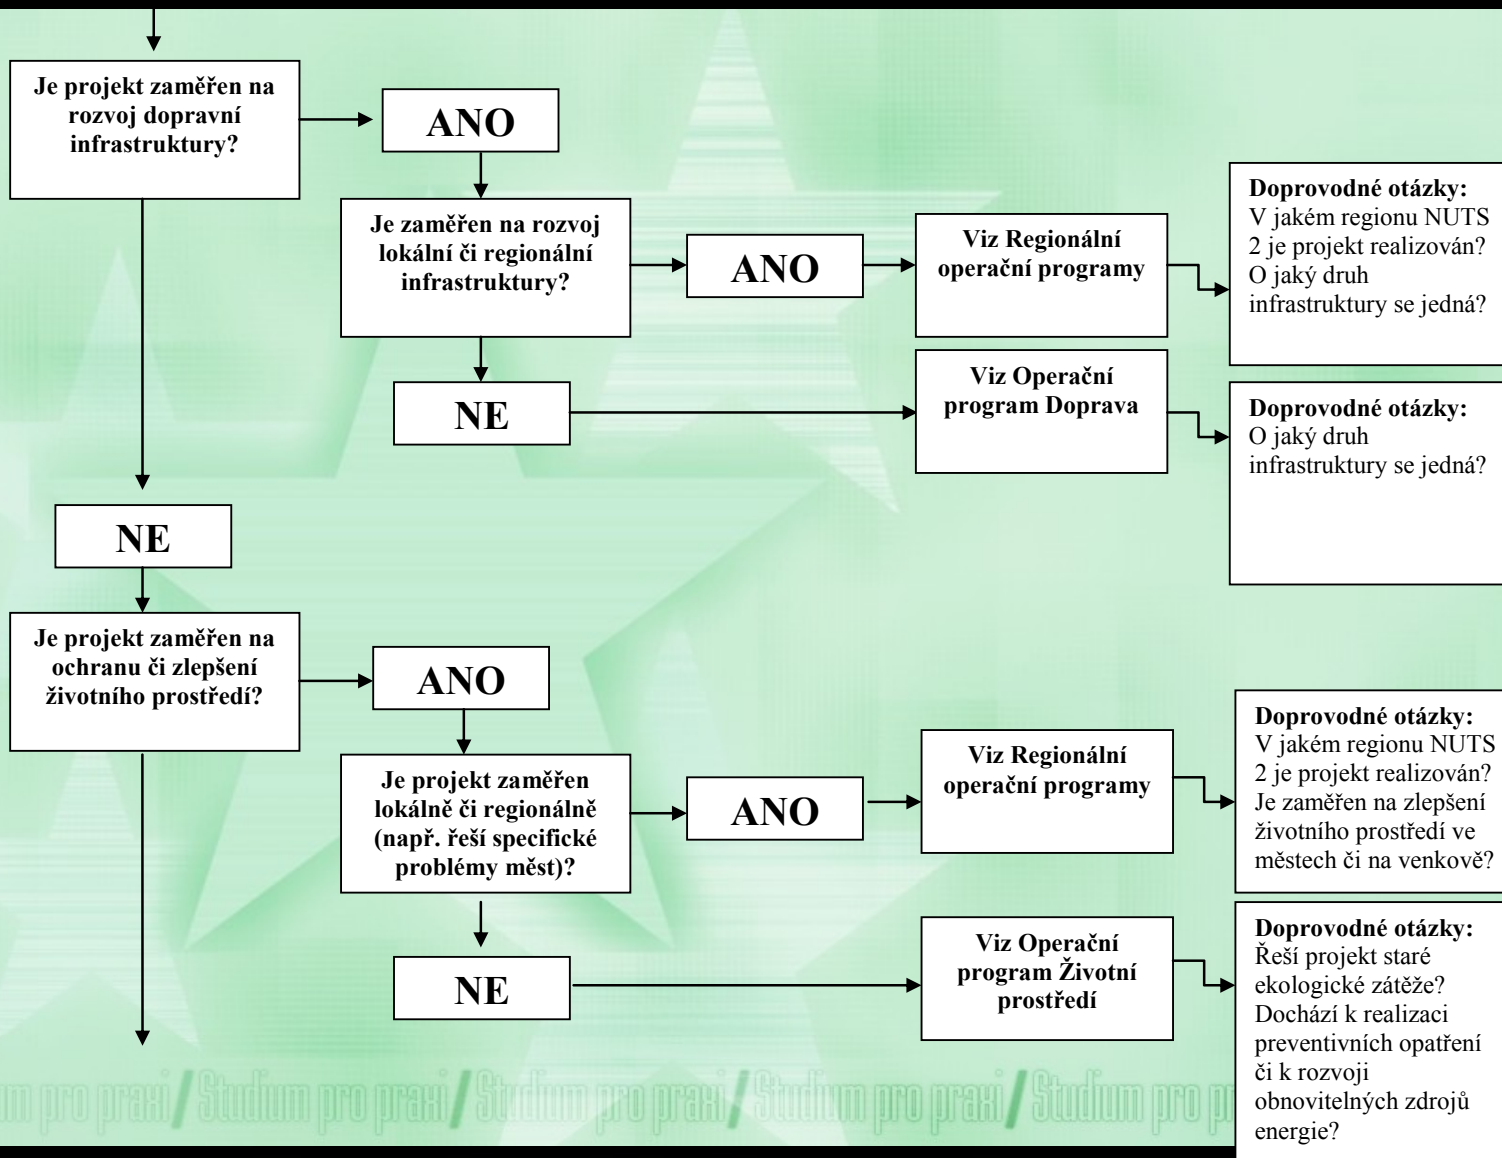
Je projekt zaměřen na rozvoj dopravní infrastruktury?

ANO

Je zaměřen na rozvoj lokální či regionální infrastruktury?

ANO

Viz Regionální operační programy

Doprovodné otázky:
V jakém regionu NUTS 2 je projekt realizován? O jaký druh infrastruktury se jedná?

NE

Viz Operační program Doprava

Doprovodné otázky:
O jaký druh infrastruktury se jedná?

NE

Je projekt zaměřen na ochranu či zlepšení životního prostředí?

ANO

Je projekt zaměřen lokálně či regionálně (např. řeší specifické problémy měst)?

ANO

Viz Regionální operační programy

Doprovodné otázky:
V jakém regionu NUTS 2 je projekt realizován? Je zaměřen na zlepšení životního prostředí ve městech či na venkově?

NE

Viz Operační program Životní prostředí

Doprovodné otázky:
Řeší projekt staré ekologické zátěže? Dochází k realizaci preventivních opatření či k rozvoji obnovitelných zdrojů energie?

m pro praxi / Studium pro praxi / Studium pro praxi / Studium pro praxi / Studium pro p